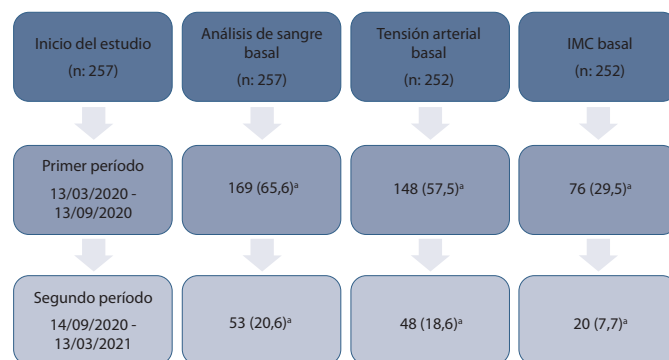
Inicio del estudio
(n: 257)

Análisis de sangre basal
(n: 257)

Tensión arterial basal
(n: 252)

IMC basal
(n: 252)

Primer período
13/03/2020 - 13/09/2020

169 (65,6)$^a$

148 (57,5)$^a$

76 (29,5)$^a$

Segundo período
14/09/2020 - 13/03/2021

53 (20,6)$^a$

48 (18,6)$^a$

20 (7,7)$^a$